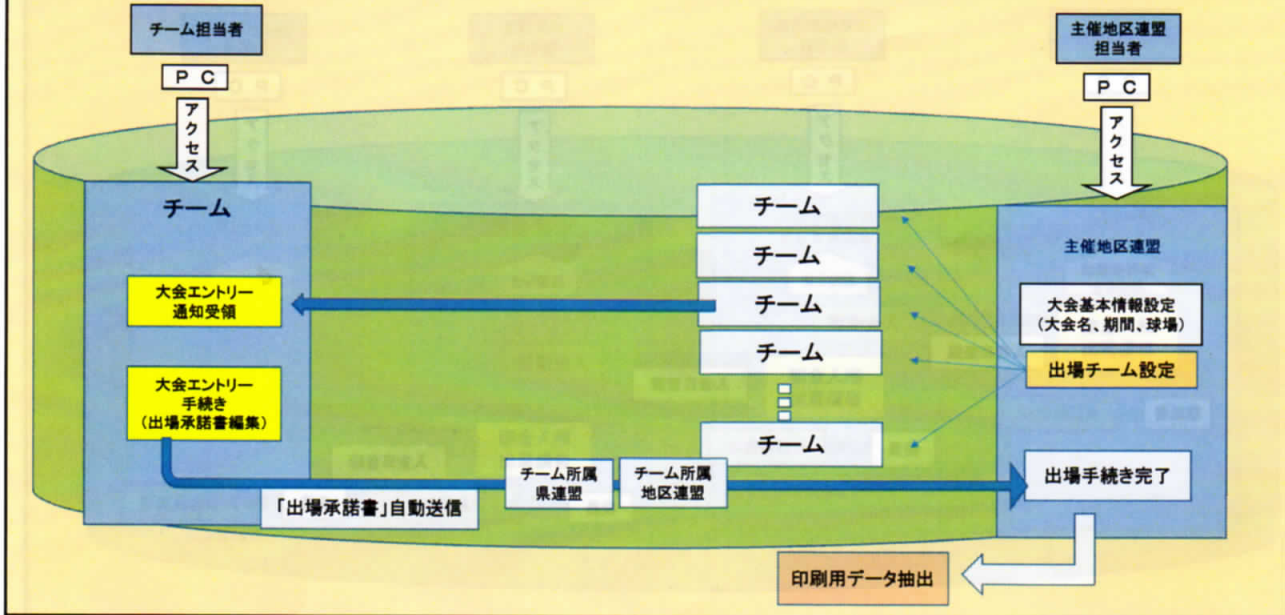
チーム担当者

ＰＣ

アクセス

主催地区連盟
担当者

ＰＣ

アクセス

チーム

大会エントリー
通知受領

大会エントリー
手続き
（出場承諾書編集）

チーム
チーム
チーム
チーム
チーム

主催地区連盟

大会基本情報設定
（大会名、期間、球場）

出場チーム設定

出場手続き完了

「出場承諾書」自動送信

チーム所属
県連盟

チーム所属
地区連盟

印刷用データ抽出